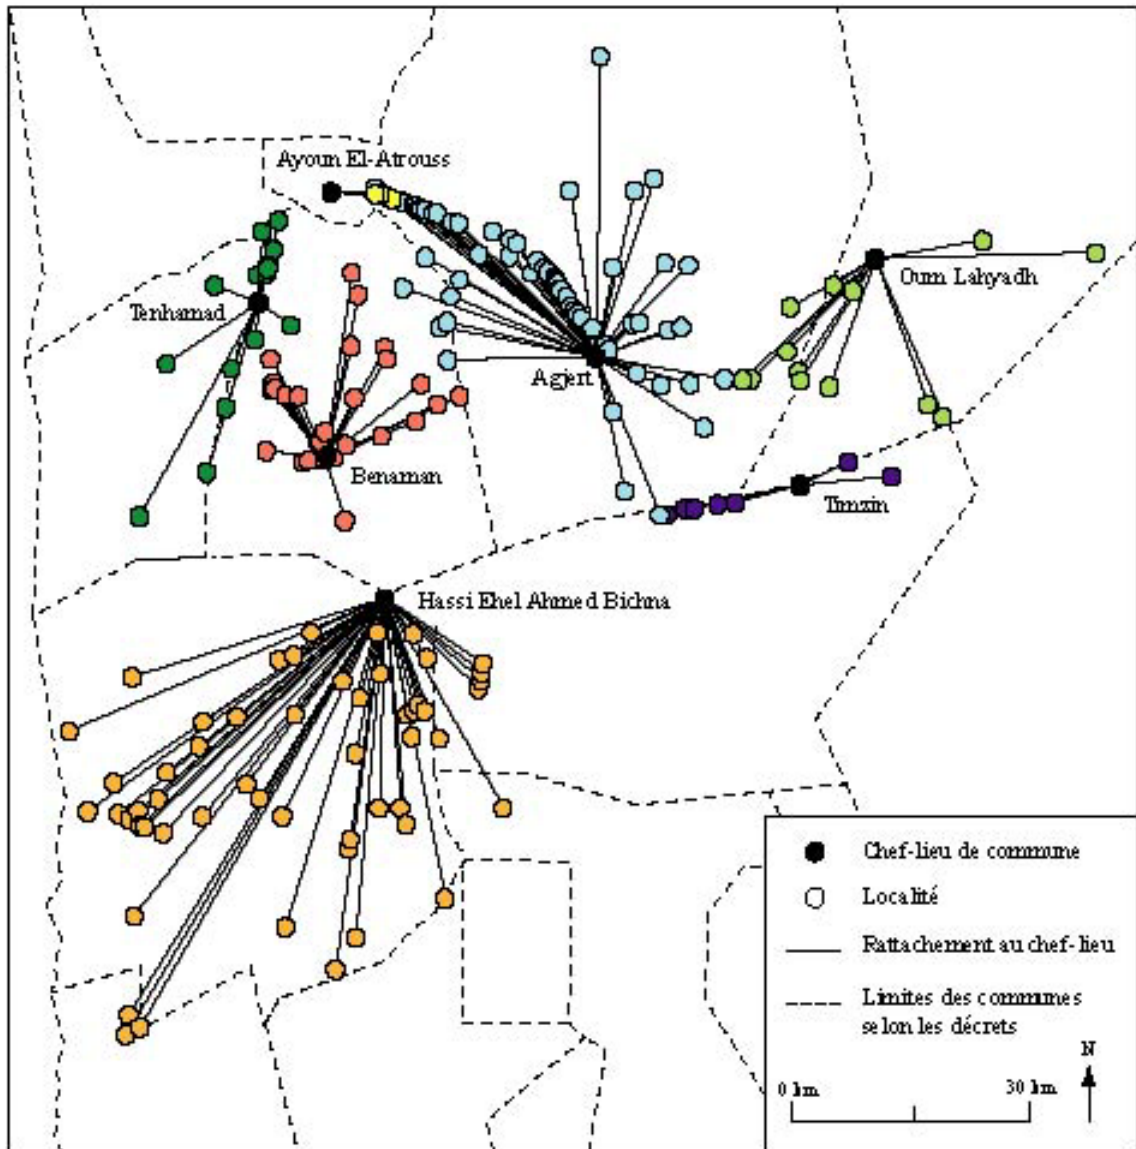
Ayoun El-Atrouss

Oum Lahyadh

Tenhamad

Agjert

Benaman

Timzin

Hassi Ehel Ahmed Bichna

Chef-lieu de commune

Localité

Rattachement au chef-lieu

Limites des communes selon les décrets

N

0 km

30 km